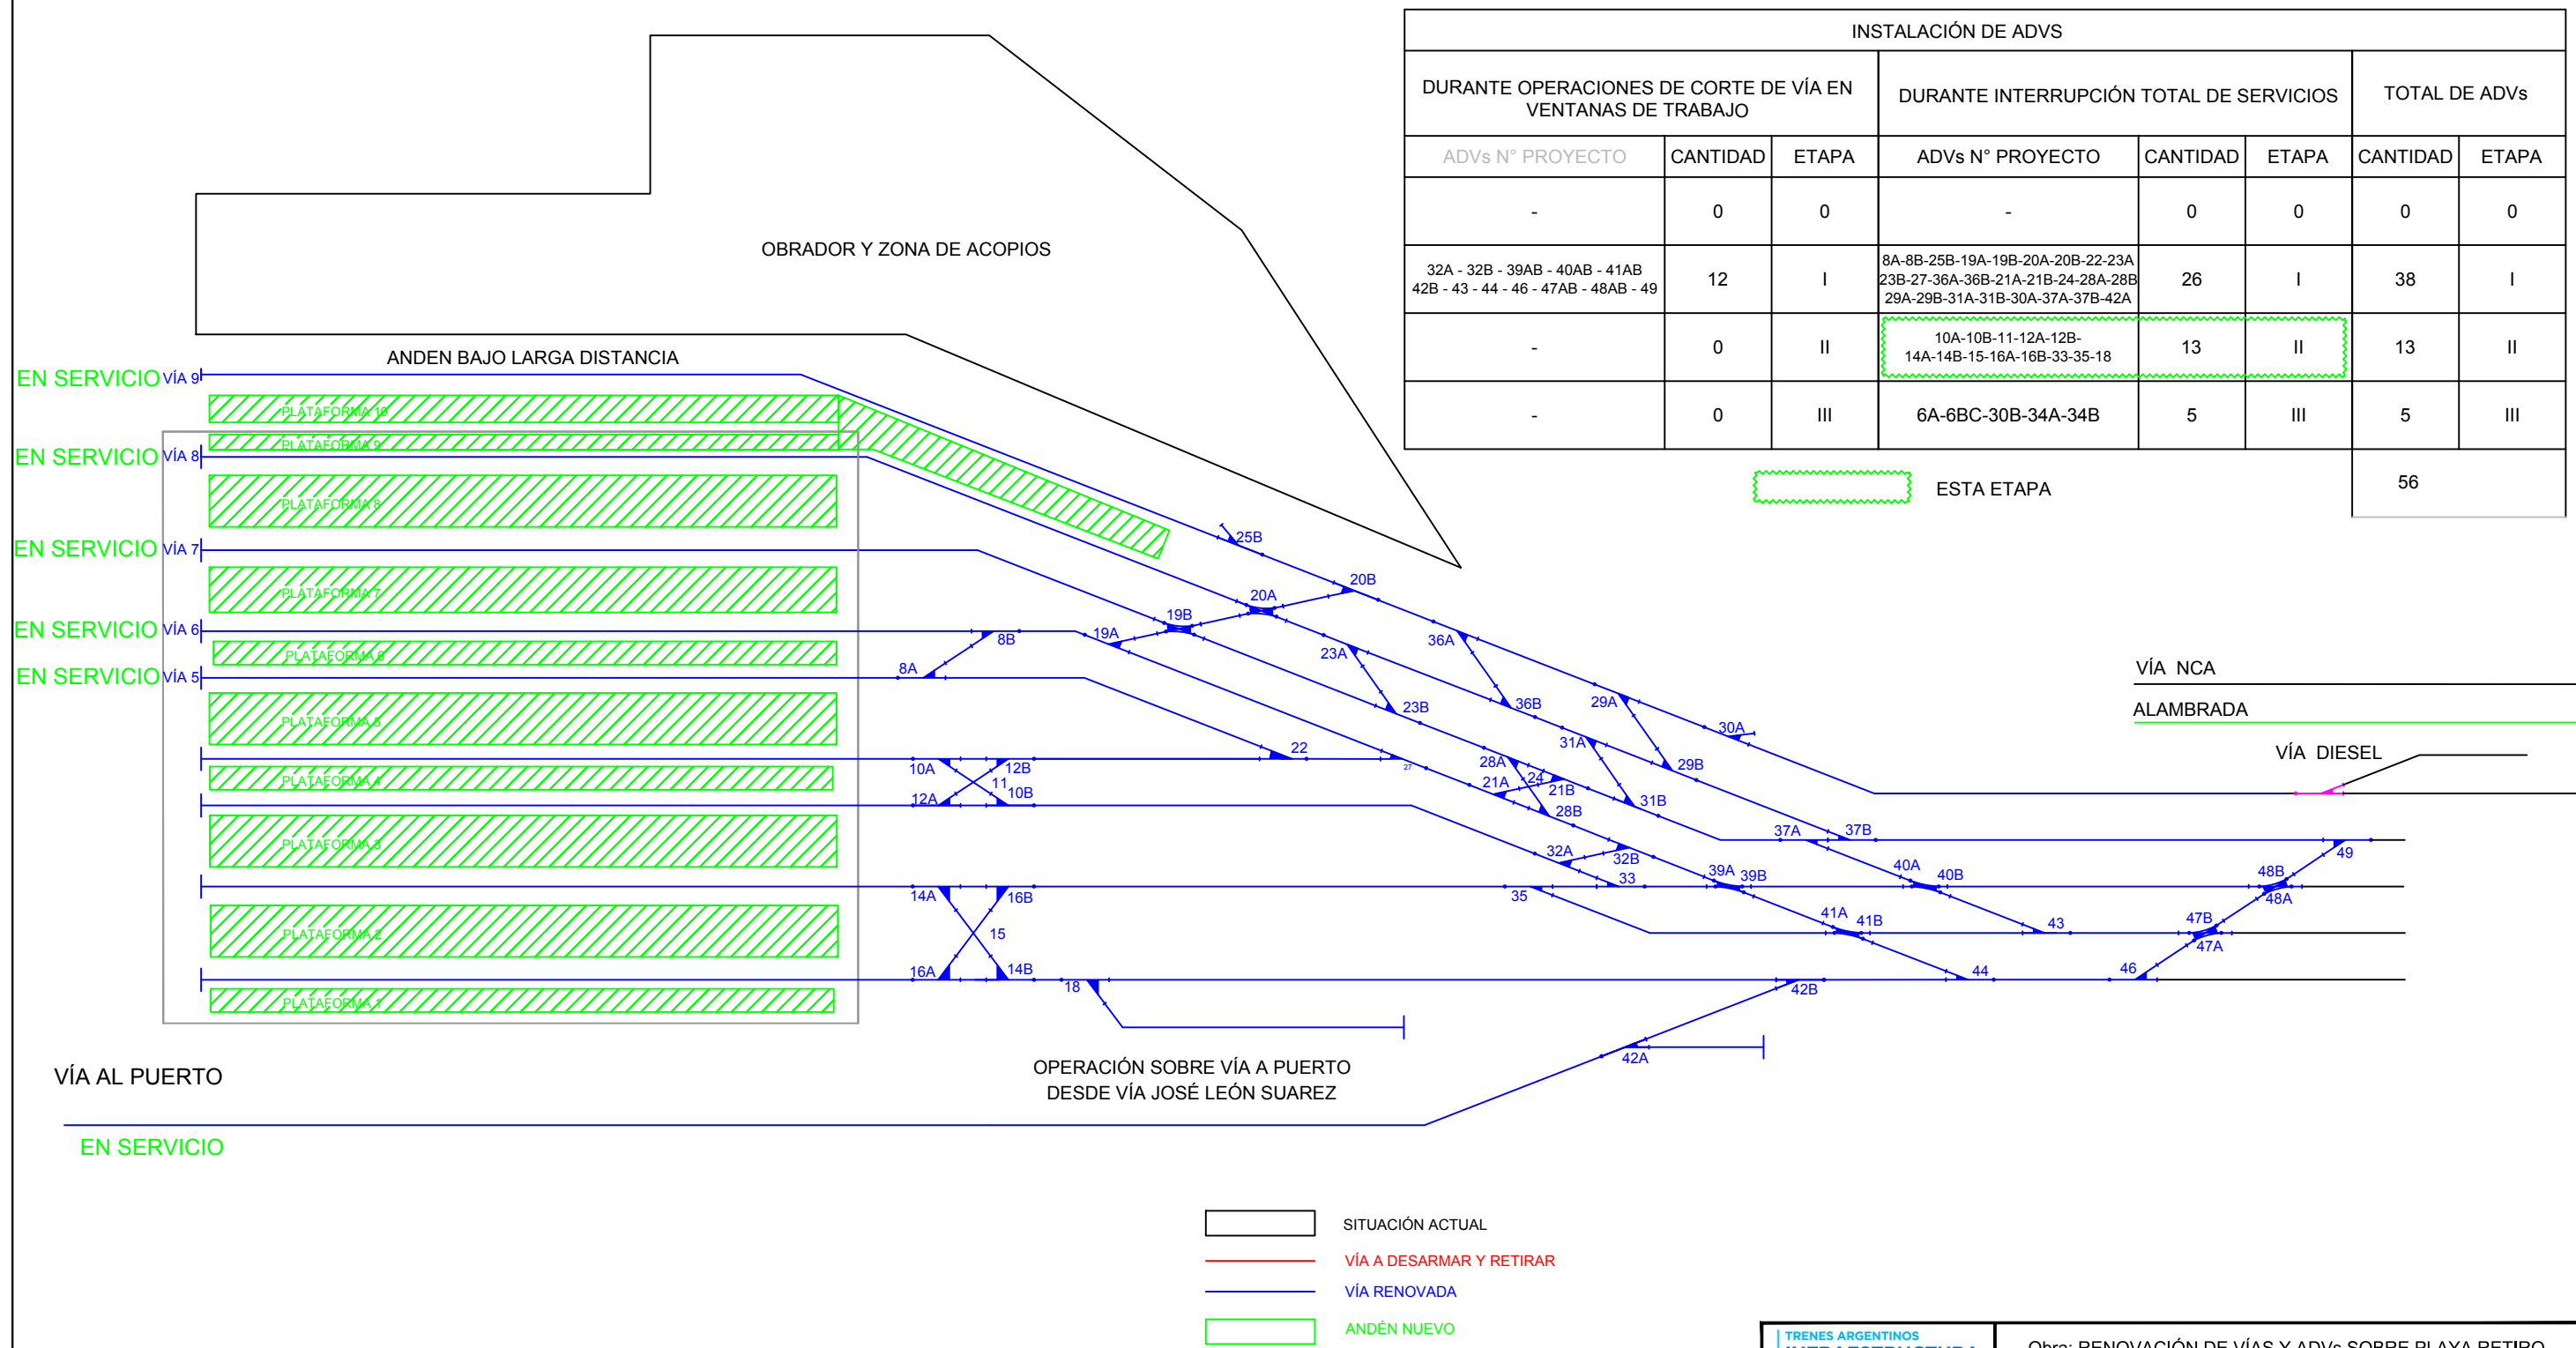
INSTALACIÓN DE ADVS

| DURANTE OPERACIONES DE CORTE DE VÍA EN VENTANAS DE TRABAJO | | | DURANTE INTERRUPCIÓN TOTAL DE SERVICIOS | | | TOTAL DE ADVs | |
|---|---|---|---|---|---|---|---|
| ADVs N° PROYECTO | CANTIDAD | ETAPA | ADVs N° PROYECTO | CANTIDAD | ETAPA | CANTIDAD | ETAPA |
| - | 0 | 0 | - | 0 | 0 | 0 | 0 |
| 32A - 32B - 39AB - 40AB - 41AB 42B - 43 - 44 - 46 - 47AB - 48AB - 49 | 12 | I | 8A-8B-25B-19A-19B-20A-20B-22-23A 23B-27-36A-36B-21A-21B-24-28A-28B 29A-29B-31A-31B-30A-37A-37B-42A | 26 | I | 38 | I |
| - | 0 | II | 10A-10B-11-12A-12B- 14A-14B-15-16A-16B-33-35-18 | 13 | II | 13 | II |
| - | 0 | III | 6A-6BC-30B-34A-34B | 5 | III | 5 | III |
| | | | | | | 56 | |

ESTA ETAPA

OBRADOR Y ZONA DE ACOPIOS

ANDEN BAJO LARGA DISTANCIA

EN SERVICIO VÍA 9
EN SERVICIO VÍA 8
EN SERVICIO VÍA 7
EN SERVICIO VÍA 6
EN SERVICIO VÍA 5

PLATAFORMA 10
PLATAFORMA 9
PLATAFORMA 8
PLATAFORMA 7
PLATAFORMA 6
PLATAFORMA 5
PLATAFORMA 4
PLATAFORMA 3
PLATAFORMA 2
PLATAFORMA 1

25B 20B 20A 19B 19A 8B 8A 36A 23A 23B 36B 29A 30A 22 10A 12B 11 10B 12A 27 28A 24 21A 21B 28B 31A 29B 31B 37A 37B 32A 32B 33 39A 39B 40A 40B 48B 49 48A 14A 16B 35 15 41A 41B 43 47B 47A 16A 14B 18 44 46 42B 42A

VÍA NCA
ALAMBRADA
VÍA DIESEL

VÍA AL PUERTO
EN SERVICIO

OPERACIÓN SOBRE VÍA A PUERTO DESDE VÍA JOSÉ LEÓN SUAREZ

SITUACIÓN ACTUAL
VÍA A DESARMAR Y RETIRAR
VÍA RENOVADA
ANDÉN NUEVO

TRENES ARGENTINOS
Obra: RENOVACIÓN DE VÍAS Y ADVs SOBRE PLAYA RETIRO